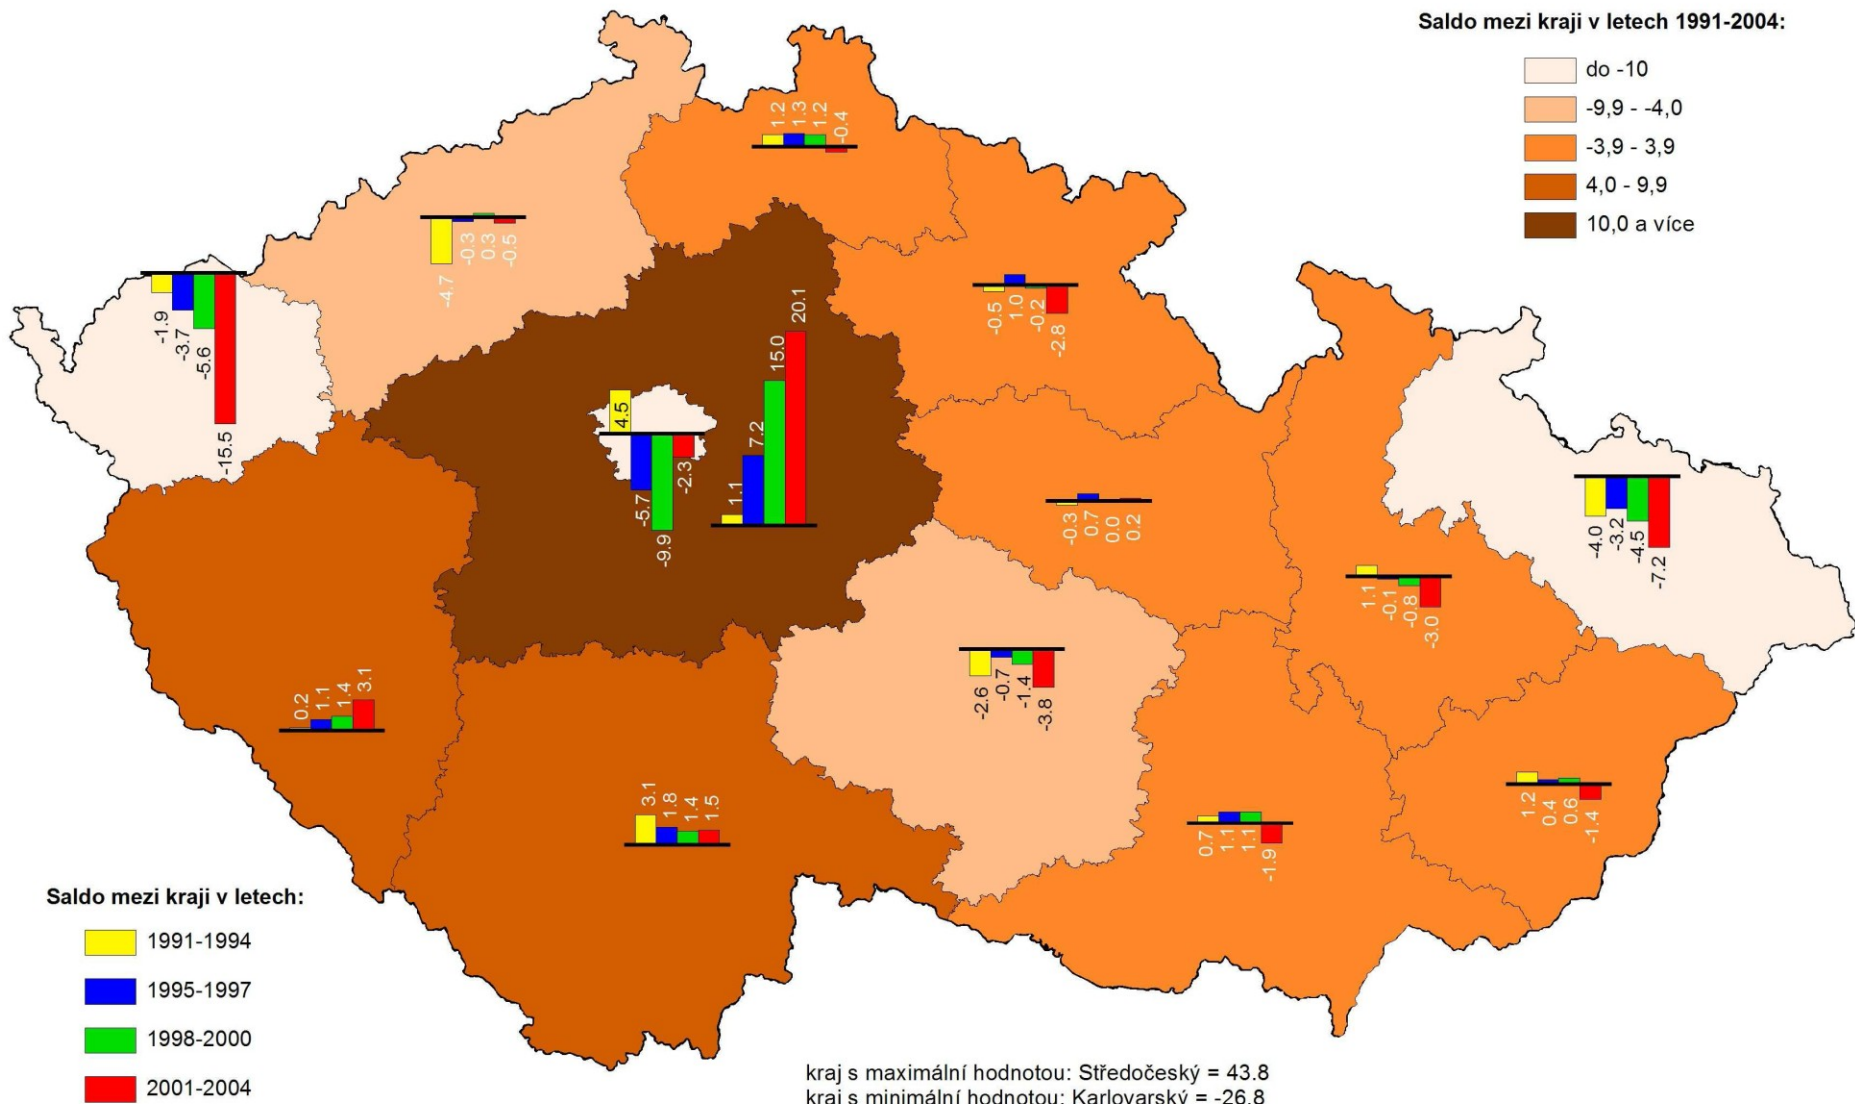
Saldo mezi kraji v letech 1991-2004:

do -10
-9,9 - -4,0
-3,9 - 3,9
4,0 - 9,9
10,0 a více

1.2 1.3 1.2 -0.4

-4.7 -0.3 0.3 -0.5

-1.9 -3.7 -5.6 -15.5

-0.5 1.0 -0.2 -2.8

4.5 -5.7 -9.9 -2.3

1.1 7.2 15.0 20.1

-0.3 0.7 0.0 0.2

-4.0 -3.2 -4.5 -7.2

1.1 -0.1 -0.8 -3.0

-2.6 -0.7 -1.4 -3.8

0.2 1.1 1.4 3.1

3.1 1.8 1.4 1.5

0.7 1.1 1.1 -1.9

1.2 0.4 0.6 -1.4

Saldo mezi kraji v letech:

1991-1994
1995-1997
1998-2000
2001-2004

kraj s maximální hodnotou: Středočeský = 43.8
kraj s minimální hodnotou: Karlovarský = -26.8